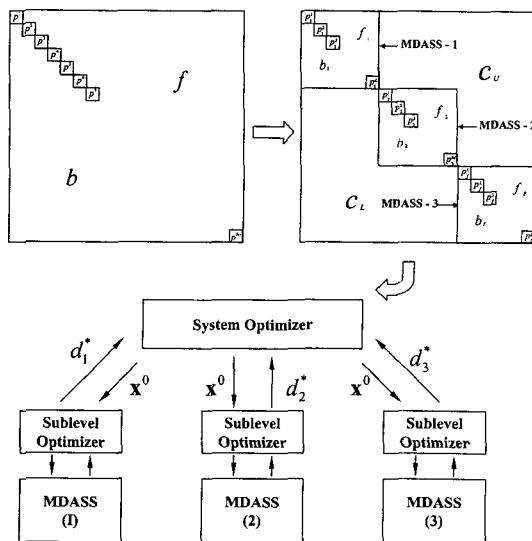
$p$ $p^1$ $p^2$ $p^3$ $p^4$ $p^5$ $p^6$ $p^{n_p}$

$f$

$b$

$p_1^1$ $p_1^2$ $p_1^3$ $f_1$ MDASS - 1 $b_1$ $p_1^n$

$C_U$

$p_2^1$ $p_2^2$ $p_2^3$ $f_2$ MDASS - 2 $b_2$ $p_2^n$

$C_L$ MDASS - 3 $p_3^1$ $p_3^2$ $p_3^3$ $f_3$ $b_3$ $p_3^n$

System Optimizer

$d_1^*$ $\mathbf{x}^0$ $\mathbf{x}^0$ $d_2^*$ $\mathbf{x}^0$ $d_3^*$

Sublevel Optimizer

Sublevel Optimizer

Sublevel Optimizer

MDASS (1)

MDASS (2)

MDASS (3)